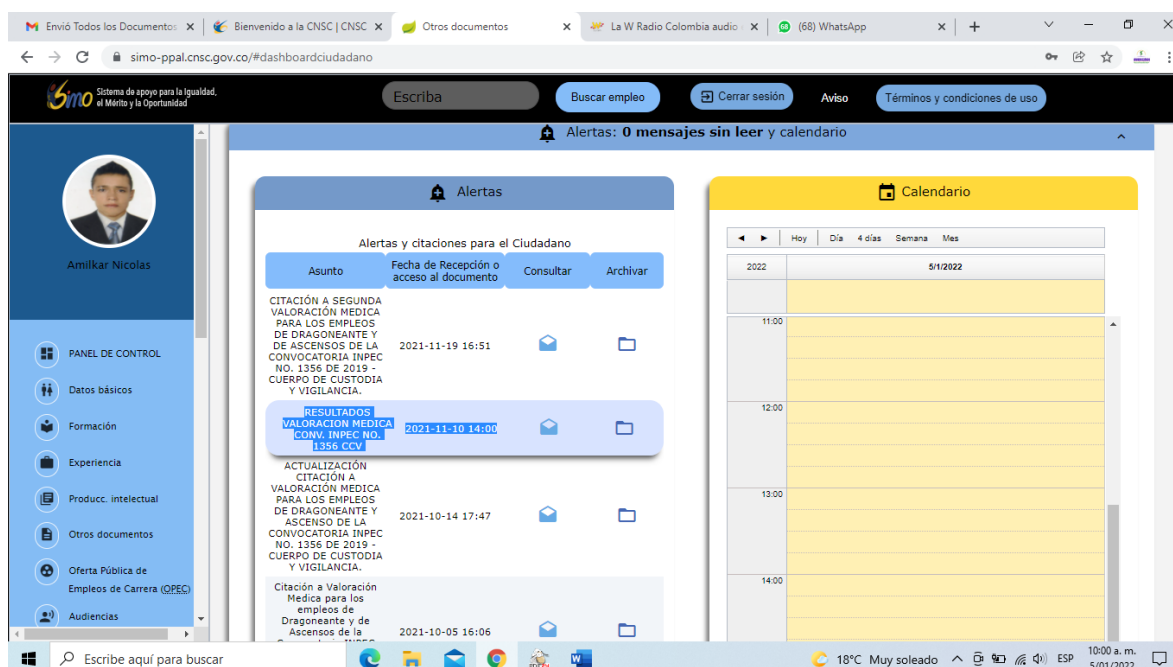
Envió Todos los Documentos × | Bienvenido a la CNSC | CNSC × | Otros documentos × | La W Radio Colombia audio × | (68) WhatsApp × | +

simo-ppal.cnsc.gov.co/#dashboardciudadano

Simo Sistema de apoyo para la Igualdad, el Mérito y la Oportunidad

Escriba | Buscar empleo | Cerrar sesión | Aviso | Términos y condiciones de uso

Amilkar Nicolas

PANEL DE CONTROL
Datos básicos
Formación
Experiencia
Producc. intelectual
Otros documentos
Oferta Pública de Empleos de Carrera (OPEC)
Audiencias

Alertas: 0 mensajes sin leer y calendario

Alertas

Alertas y citaciones para el Ciudadano

| Asunto | Fecha de Recepción o acceso al documento | Consultar | Archivar |
|---|---|---|---|
| CITACIÓN A SEGUNDA VALORACIÓN MEDICA PARA LOS EMPLEOS DE DRAGONEANTE Y DE ASCENSOS DE LA CONVOCATORIA INPEC NO. 1356 DE 2019 - CUERPO DE CUSTODIA Y VIGILANCIA. | 2021-11-19 16:51 | | |
| RESULTADOS VALORACION MEDICA CONV. INPEC NO. 1356 CCV | 2021-11-10 14:00 | | |
| ACTUALIZACIÓN CITACIÓN A VALORACIÓN MEDICA PARA LOS EMPLEOS DE DRAGONEANTE Y ASCENSO DE LA CONVOCATORIA INPEC NO. 1356 DE 2019 - CUERPO DE CUSTODIA Y VIGILANCIA. | 2021-10-14 17:47 | | |
| Citación a Valoración Medica para los empleos de Dragoneante y de Ascensos de la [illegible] | 2021-10-05 16:06 | | |

Calendario

◄ ► Hoy Día 4 días Semana Mes

2022 | 5/1/2022

11:00
12:00
13:00
14:00

Escribe aquí para buscar

18°C Muy soleado ESP 10:00 a. m. 5/01/2022